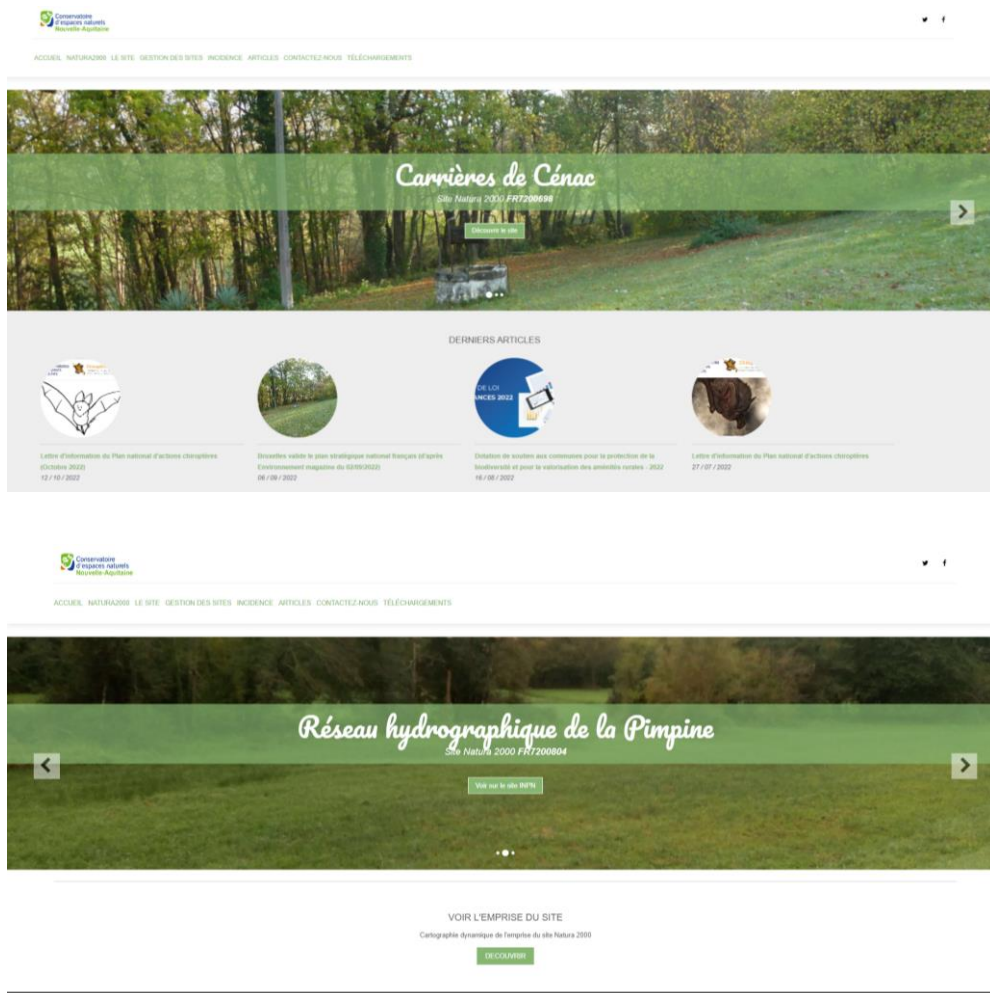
Conservatoire d'espaces naturels Nouvelle-Aquitaine

ACCUEIL NATURA2000 LE SITE GESTION DES SITES INCIDENCE ARTICLES CONTACTEZ-NOUS TÉLÉCHARGEMENTS

Carrières de Cénac

Site Natura 2000 FR7200698

Découvrir le site

DERNIERS ARTICLES

Lettre d'information du Plan national d'actions chiroptères (Octobre 2022)
12 / 10 / 2022

Bruxelles valide le plan stratégique national français (d'après Environnement magazine du 02/09/2022)
06 / 09 / 2022

DE LOI
ANCES 2022

Dotation de soutien aux communes pour la protection de la biodiversité et pour la valorisation des aménités rurales - 2022
16 / 08 / 2022

Lettre d'information du Plan national d'actions chiroptères
27 / 07 / 2022

Conservatoire d'espaces naturels Nouvelle-Aquitaine

ACCUEIL NATURA2000 LE SITE GESTION DES SITES INCIDENCE ARTICLES CONTACTEZ-NOUS TÉLÉCHARGEMENTS

Réseau hydrographique de la Pimpine

Site Natura 2000 FR7200804

Voir sur le site INPN

VOIR L'EMPRISE DU SITE

Cartographie dynamique de l'emprise du site Natura 2000

DECOUVRIR